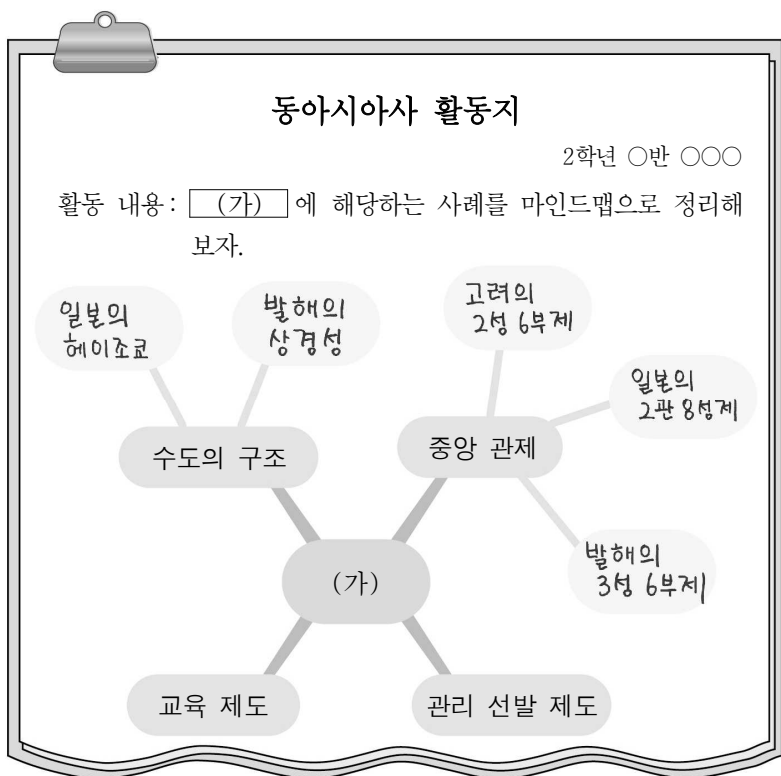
동아시아사 활동지

2학년 ○반 ○○○

활동 내용: (가) 에 해당하는 사례를 마인드맵으로 정리해 보자.

일본의 헤이조쿄

발해의 상경성

고려의 2성 6부제

일본의 2관 8성제

수도의 구조

중앙 관제

발해의 3성 6부제

(가)

교육 제도

관리 선발 제도